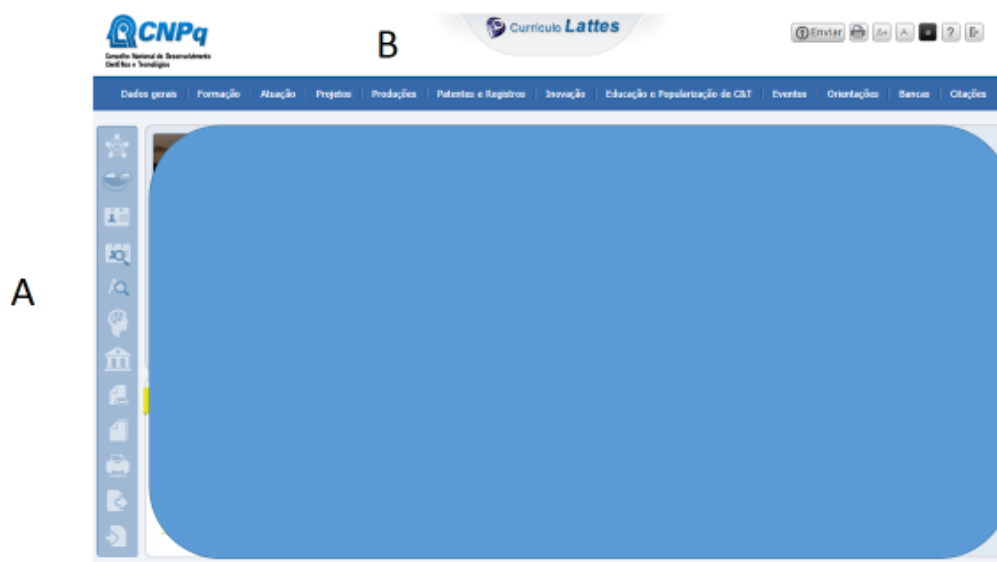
CNPq
Conselho Nacional de Desenvolvimento Científico e Tecnológico

B

Currículo Lattes

Enviar

Dados gerais | Formação | Atuação | Projetos | Produções | Patentes e Registros | Inovação | Educação e Popularização de C&T | Eventos | Orientações | Bancas | Citações

A